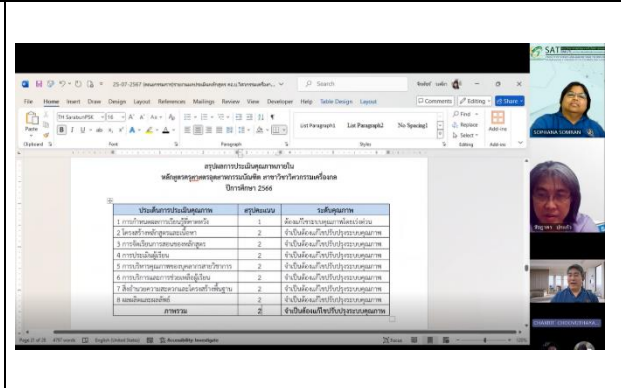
25-07-2567 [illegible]

Search

File Home Insert Draw Design Layout References Mailings Review View Developer Help Table Design Layout

Comments Editing Share

Paste Clipboard Font Paragraph Styles Editing Add-ins

TH SarabunPSK 16

List Paragraph1 List Paragraph2 No Spacing1

Find Replace Select

สรุปผลการประเมินคุณภาพภายใน
หลักสูตรครุศาสตรอุตสาหกรรมบัณฑิต สาขาวิชาวิศวกรรมเครื่องกล
ปีการศึกษา 2566

| ประเด็นการประเมินคุณภาพ | สรุปคะแนน | ระดับคุณภาพ |
|---|---|---|
| 1 การกำหนดผลการเรียนรู้ที่คาดหวัง | 1 | ต้องแก้ไขระบบคุณภาพโดยเร่งด่วน |
| 2 โครงสร้างหลักสูตรและเนื้อหา | 2 | จำเป็นต้องแก้ไขปรับปรุงระบบคุณภาพ |
| 3 การจัดเรียนการสอนของหลักสูตร | 2 | จำเป็นต้องแก้ไขปรับปรุงระบบคุณภาพ |
| 4 การประเมินผู้เรียน | 2 | จำเป็นต้องแก้ไขปรับปรุงระบบคุณภาพ |
| 5 การบริหารคุณภาพของบุคลากรสายวิชาการ | 2 | จำเป็นต้องแก้ไขปรับปรุงระบบคุณภาพ |
| 6 การบริการและการช่วยเหลือผู้เรียน | 2 | จำเป็นต้องแก้ไขปรับปรุงระบบคุณภาพ |
| 7 สิ่งอำนวยความสะดวกและโครงสร้างพื้นฐาน | 2 | จำเป็นต้องแก้ไขปรับปรุงระบบคุณภาพ |
| 8 ผลผลิตและผลลัพธ์ | 2 | จำเป็นต้องแก้ไขปรับปรุงระบบคุณภาพ |
| ภาพรวม | 2 | จำเป็นต้องแก้ไขปรับปรุงระบบคุณภาพ |

Page 21 of 28 4797 words English (United States) Accessibility: Investigate Focus

SAT

SOPHANA SOMRAN

ชัญาพร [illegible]

CHAIRIT CHOOMCHAIYA...